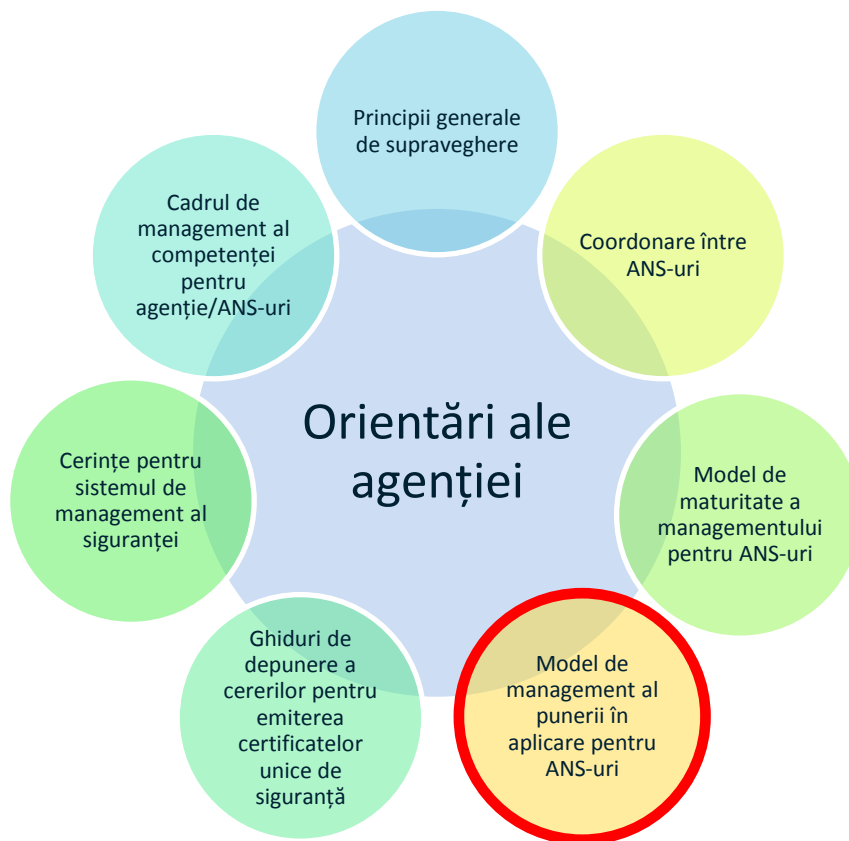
Principii generale de supraveghere

Coordonare între ANS-uri

Model de maturitate a managementului pentru ANS-uri

Model de management al punerii în aplicare pentru ANS-uri

Ghiduri de depunere a cererilor pentru emiterea certificatelor unice de siguranță

Cerințe pentru sistemul de management al siguranței

Cadrul de management al competenței pentru agenție/ANS-uri

Orientări ale agenției